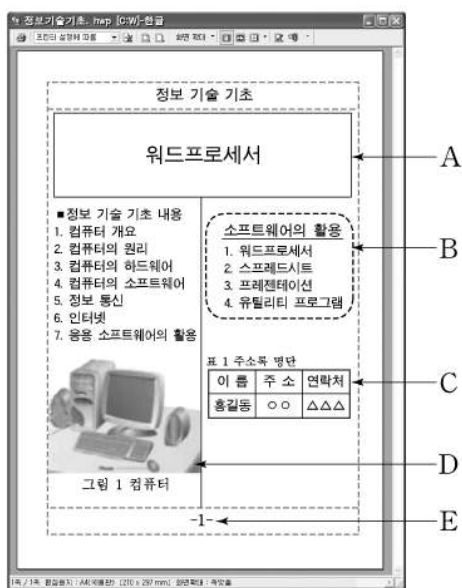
정보기술기초.hwp [C:W]-한글

프린터 설정에 맞춤

화면 확대

정보 기술 기초

워드프로세서

■정보 기술 기초 내용
1. 컴퓨터 개요
2. 컴퓨터의 원리
3. 컴퓨터의 하드웨어
4. 컴퓨터의 소프트웨어
5. 정보 통신
6. 인터넷
7. 응용 소프트웨어의 활용

소프트웨어의 활용
1. 워드프로세서
2. 스프레드시트
3. 프레젠테이션
4. 유틸리티 프로그램

표 1 주소록 명단

| 이 름 | 주 소 | 연락처 |
|---|---|---|
| 홍길동 | ○○ | △△△ |

그림 1 컴퓨터

-1-

A

B

C

D

E

1쪽 / 1쪽 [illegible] A4(국배판) [210 x 297 mm] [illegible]